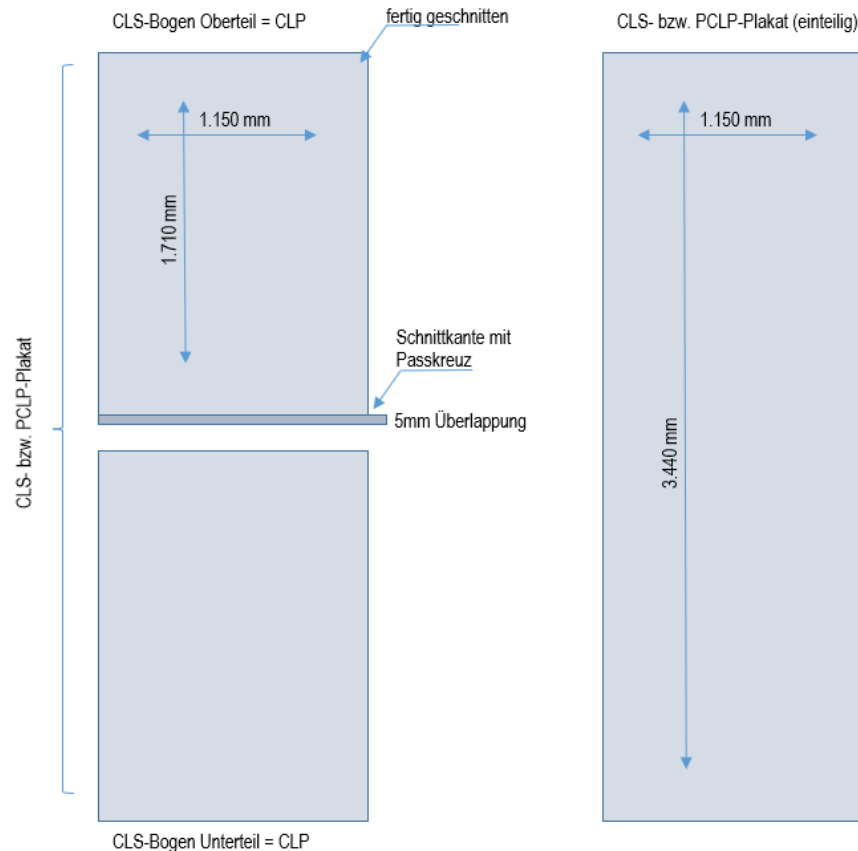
CLS-Bogen Oberteil = CLP

fertig geschnitten

CLS- bzw. PCLP-Plakat (einteilig)

1.150 mm

1.710 mm

1.150 mm

CLS- bzw. PCLP-Plakat

Schnittkante mit Passkreuz

5mm Überlappung

3.440 mm

CLS-Bogen Unterteil = CLP